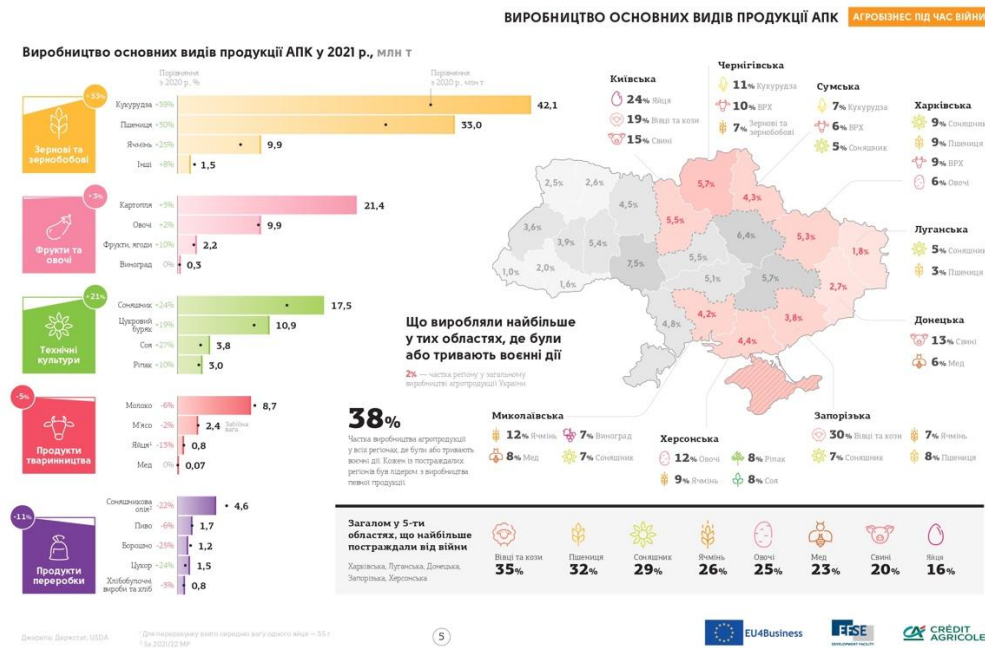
ВИРОБНИЦТВО ОСНОВНИХ ВИДІВ ПРОДУКЦІЇ АПК
АГРОБІЗНЕС ПІД ЧАС ВІЙНИ

Виробництво основних видів продукції АПК у 2021 р., млн т

Порівняння з 2020 р., %
Порівняння з 2020 р., млн т

+33%
Зернові та зернобобові
Кукурудза +39% 42,1
Пшениця +30% 33,0
Ячмінь +25% 9,9
Інші +8% 1,5

-3%
Фрукти та овочі
Картопля +5% 21,4
Овочі +2% 9,9
Фрукти, ягоди +10% 2,2
Виноград 0% 0,3

+21%
Технічні культури
Соняшник +24% 17,5
Цукровий буряк +19% 10,9
Соя +27% 3,8
Ріпак +10% 3,0

-5%
Продукти тваринництва
Молоко -6% 8,7
М'ясо -2% 2,4 Забійна вага
Яйця¹ -15% 0,8
Мед 0% 0,07

-11%
Продукти переробки
Соняшникова олія² -22% 4,6
Пиво -6% 1,7
Борошно -25% 1,2
Цукор +24% 1,5
Хлібобулочні вироби та хліб -5% 0,8

Київська
24% Яйця
19% Вівці та кози
15% Свині

Чернігівська
11% Кукурудза
10% ВРХ
7% Зернові та зернобобові

Сумська
7% Кукурудза
6% ВРХ
5% Соняшник

Харківська
9% Соняшник
9% Пшениця
9% ВРХ
6% Овочі

Луганська
5% Соняшник
3% Пшениця

Донецька
13% Свині
6% Мед

2,5% 2,6% 4,5% 5,7% 4,3% 3,6% 3,9% 5,4% 5,5% 6,4% 5,3% 1,8% 1,0% 2,0% 1,6% 7,5% 5,5% 5,1% 5,7% 2,7% 4,8% 4,2% 3,8% 4,4%

Що виробляли найбільше у тих областях, де були або тривають воєнні дії

2% — частка регіону у загальному виробництві агропродукції України

38%
Частка виробництва агропродукції у всіх регіонах, де були або тривають воєнні дії. Кожен із постраждалих регіонів був лідером з виробництва певних продукцій.

Миколаївська
12% Ячмінь
7% Виноград
8% Мед
7% Соняшник

Херсонська
12% Овочі
8% Ріпак
9% Ячмінь
8% Соя

Запорізька
30% Вівці та кози
7% Ячмінь
7% Соняшник
8% Пшениця

Загалом у 5-ти областях, що найбільше постраждали від війни
Харківська, Луганська, Донецька, Запорізька, Херсонська

Вівці та кози 35%
Пшениця 32%
Соняшник 29%
Ячмінь 26%
Овочі 25%
Мед 23%
Свині 20%
Яйця 16%

Джерела: Держстат, USDA
¹ Для перерахунку взято середню вагу одного яйця — 55 г
² За 2021/22 МР

5

EU4Business
FSE DEVELOPMENT FACILITY
CRÉDIT AGRICOLE